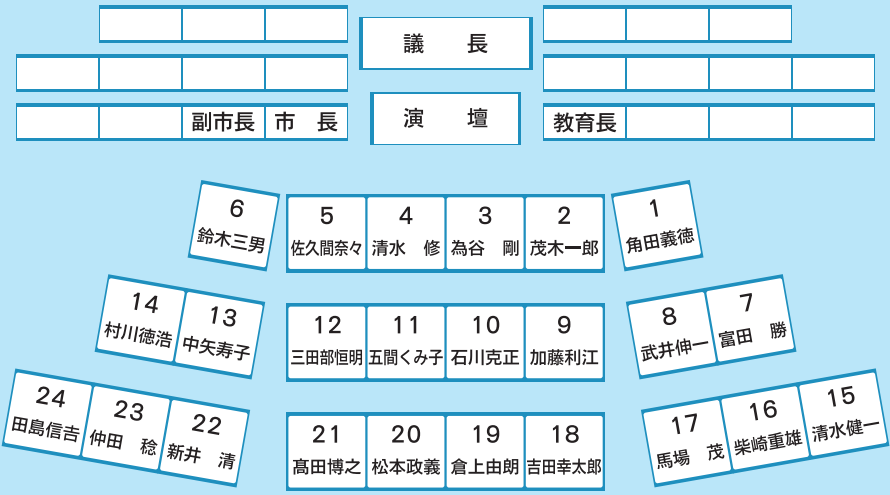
議　長

副市長　市　長

演　壇

教育長

6
鈴木三男

5
佐久間奈々

4
清水　修

3
為谷　剛

2
茂木一郎

1
角田義徳

14
村川徳浩

13
中矢寿子

12
三田部恒明

11
五間くみ子

10
石川克正

9
加藤利江

8
武井伸一

7
富田　勝

24
田島信吉

23
仲田　稔

22
新井　清

21
高田博之

20
松本政義

19
倉上由朗

18
吉田幸太郎

17
馬場　茂

16
柴崎重雄

15
清水健一